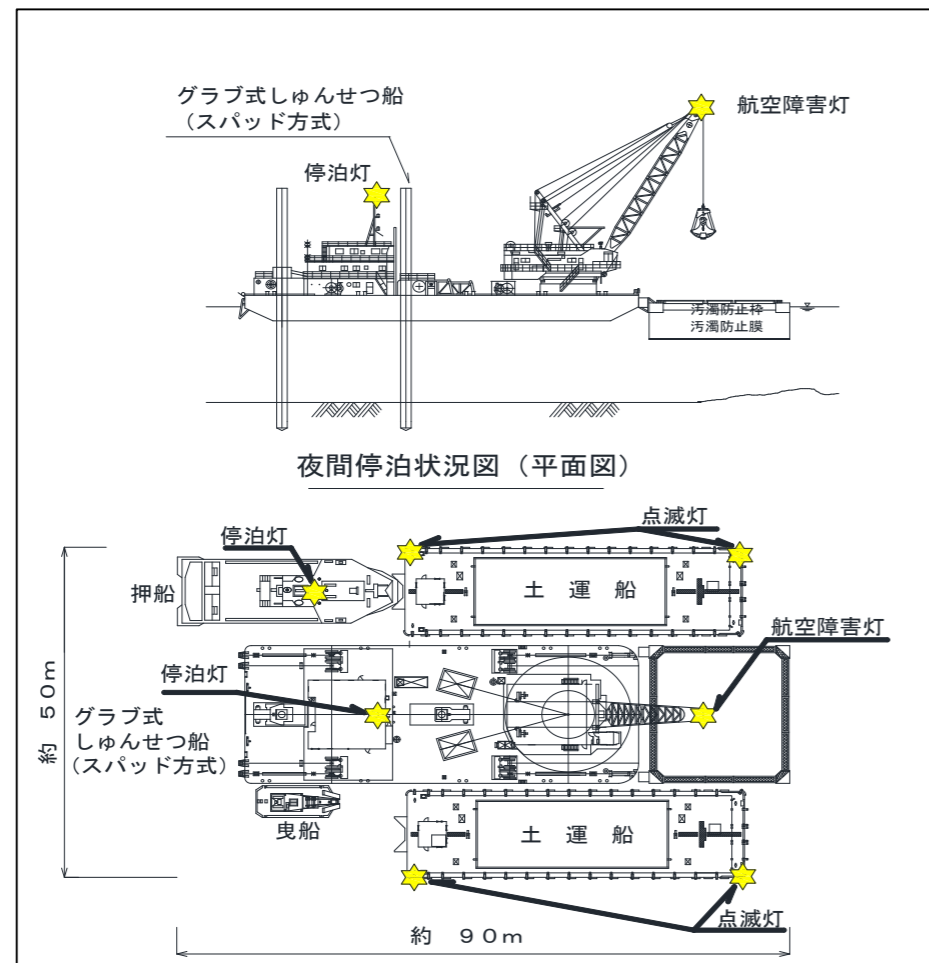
グラブ式しゅんせつ船
（スパッド方式）

航空障害灯

停泊灯

汚濁防止枠
汚濁防止膜

夜間停泊状況図（平面図）

点滅灯

停泊灯

押船

土 運 船

航空障害灯

停泊灯

約 50m

グラブ式
しゅんせつ船
（スパッド方式）

曳船

土 運 船

点滅灯

約 90m